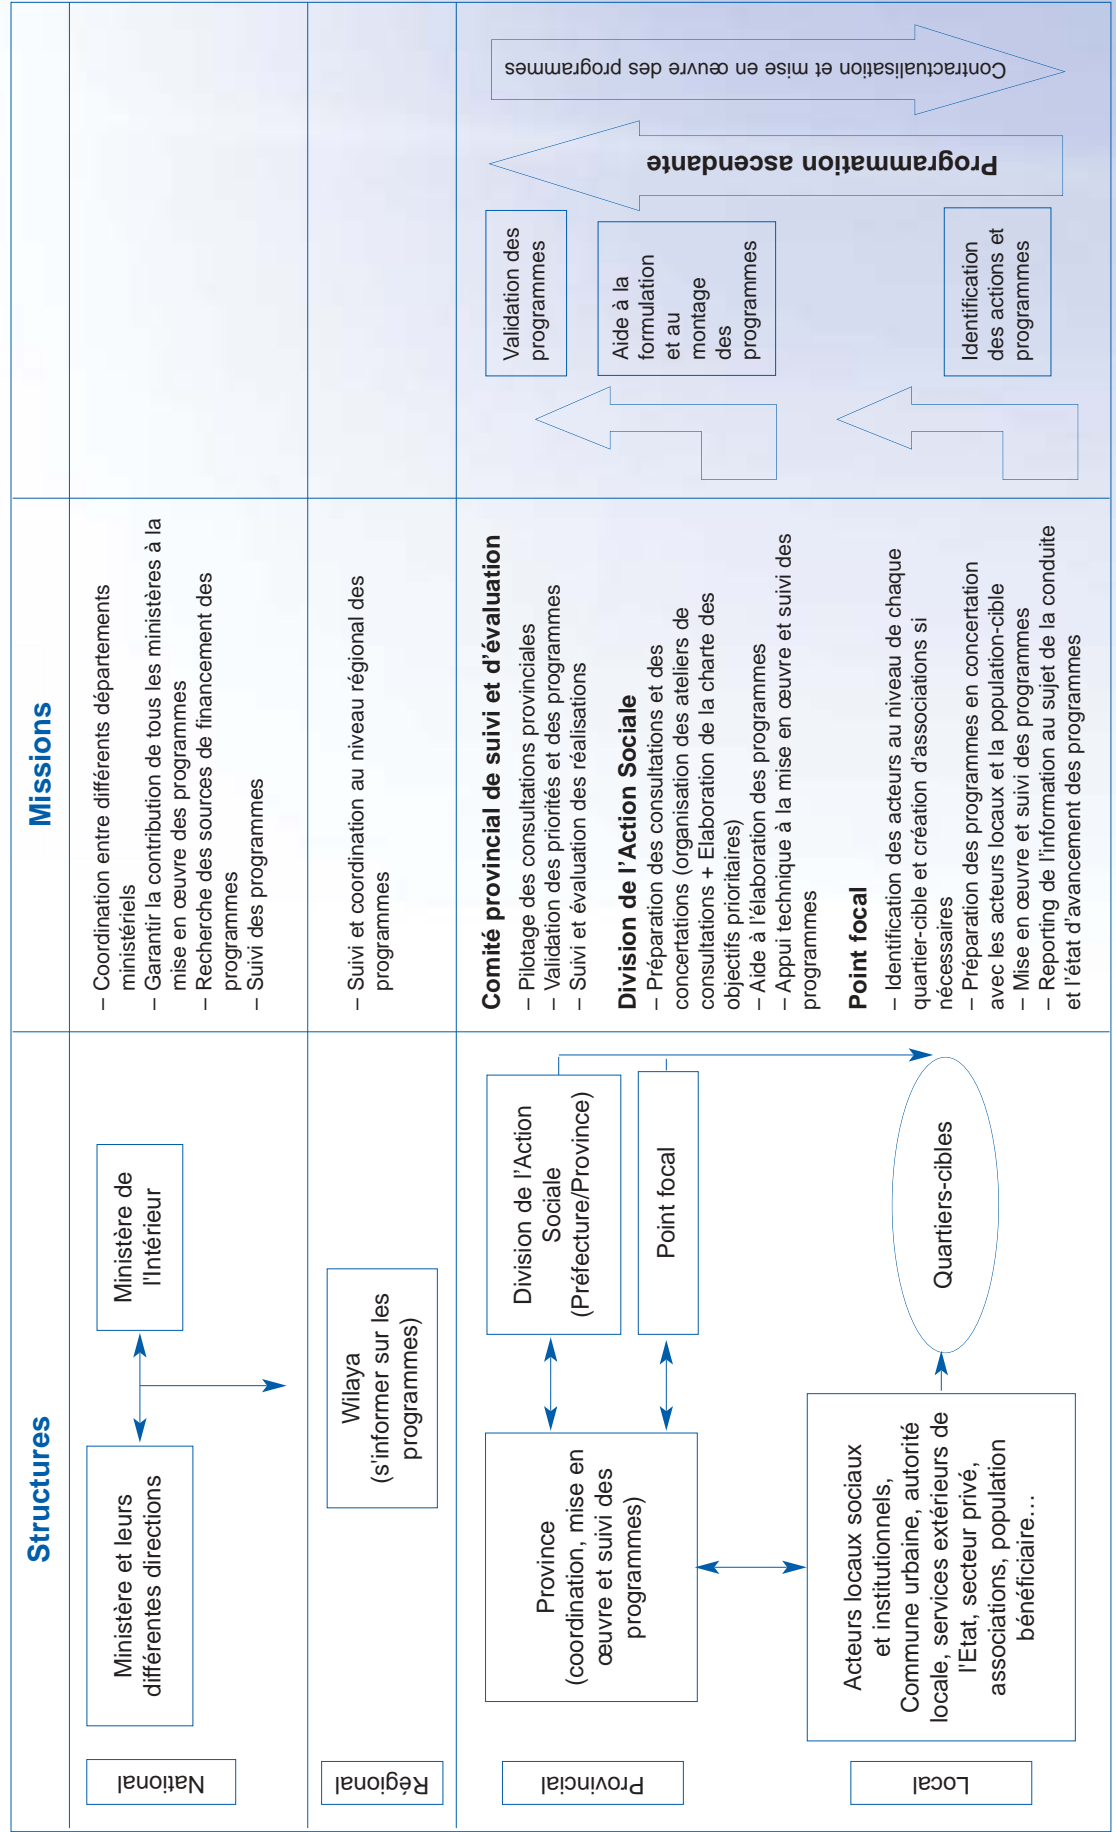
Structures

Missions

National

Ministère et leurs différentes directions

Ministère de l'Intérieur

– Coordination entre différents départements ministériels
– Garantir la contribution de tous les ministères à la mise en œuvre des programmes
– Recherche des sources de financement des programmes
– Suivi des programmes

Régional

Wilaya (s'informer sur les programmes)

– Suivi et coordination au niveau régional des programmes

Provincial

Province (coordination, mise en œuvre et suivi des programmes)

Division de l'Action Sociale (Préfecture/Province)

Point focal

Local

Acteurs locaux sociaux et institutionnels, Commune urbaine, autorité locale, services extérieurs de l'Etat, secteur privé, associations, population bénéficiaire…

Quartiers-cibles

Comité provincial de suivi et d'évaluation
– Pilotage des consultations provinciales
– Validation des priorités et des programmes
– Suivi et évaluation des réalisations

Division de l'Action Sociale
– Préparation des consultations et des concertations (organisation des ateliers de consultations + Elaboration de la charte des objectifs prioritaires)
– Aide à l'élaboration des programmes
– Appui technique à la mise en œuvre et suivi des programmes

Point focal
– Identification des acteurs au niveau de chaque quartier-cible et création d'associations si nécessaires
– Préparation des programmes en concertation avec les acteurs locaux et la population-cible
– Mise en œuvre et suivi des programmes
– Reporting de l'information au sujet de la conduite et l'état d'avancement des programmes

Contractualisation et mise en œuvre des programmes

Programmation ascendante

Validation des programmes

Aide à la formulation et au montage des programmes

Identification des actions et programmes